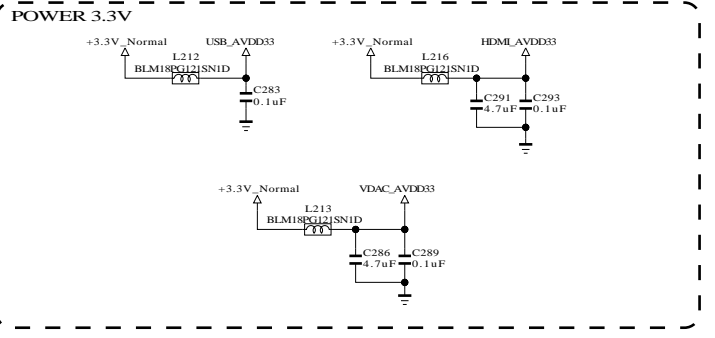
POWER 3.3V

+3.3V_Normal
USB_AVDD33
L212
BLM18PG121SN1D
C283
0.1uF

+3.3V_Normal
HDMI_AVDD33
L216
BLM18PG121SN1D
C291
4.7uF
C293
0.1uF

+3.3V_Normal
VDAC_AVDD33
L213
BLM18PG121SN1D
C286
4.7uF
C289
0.1uF